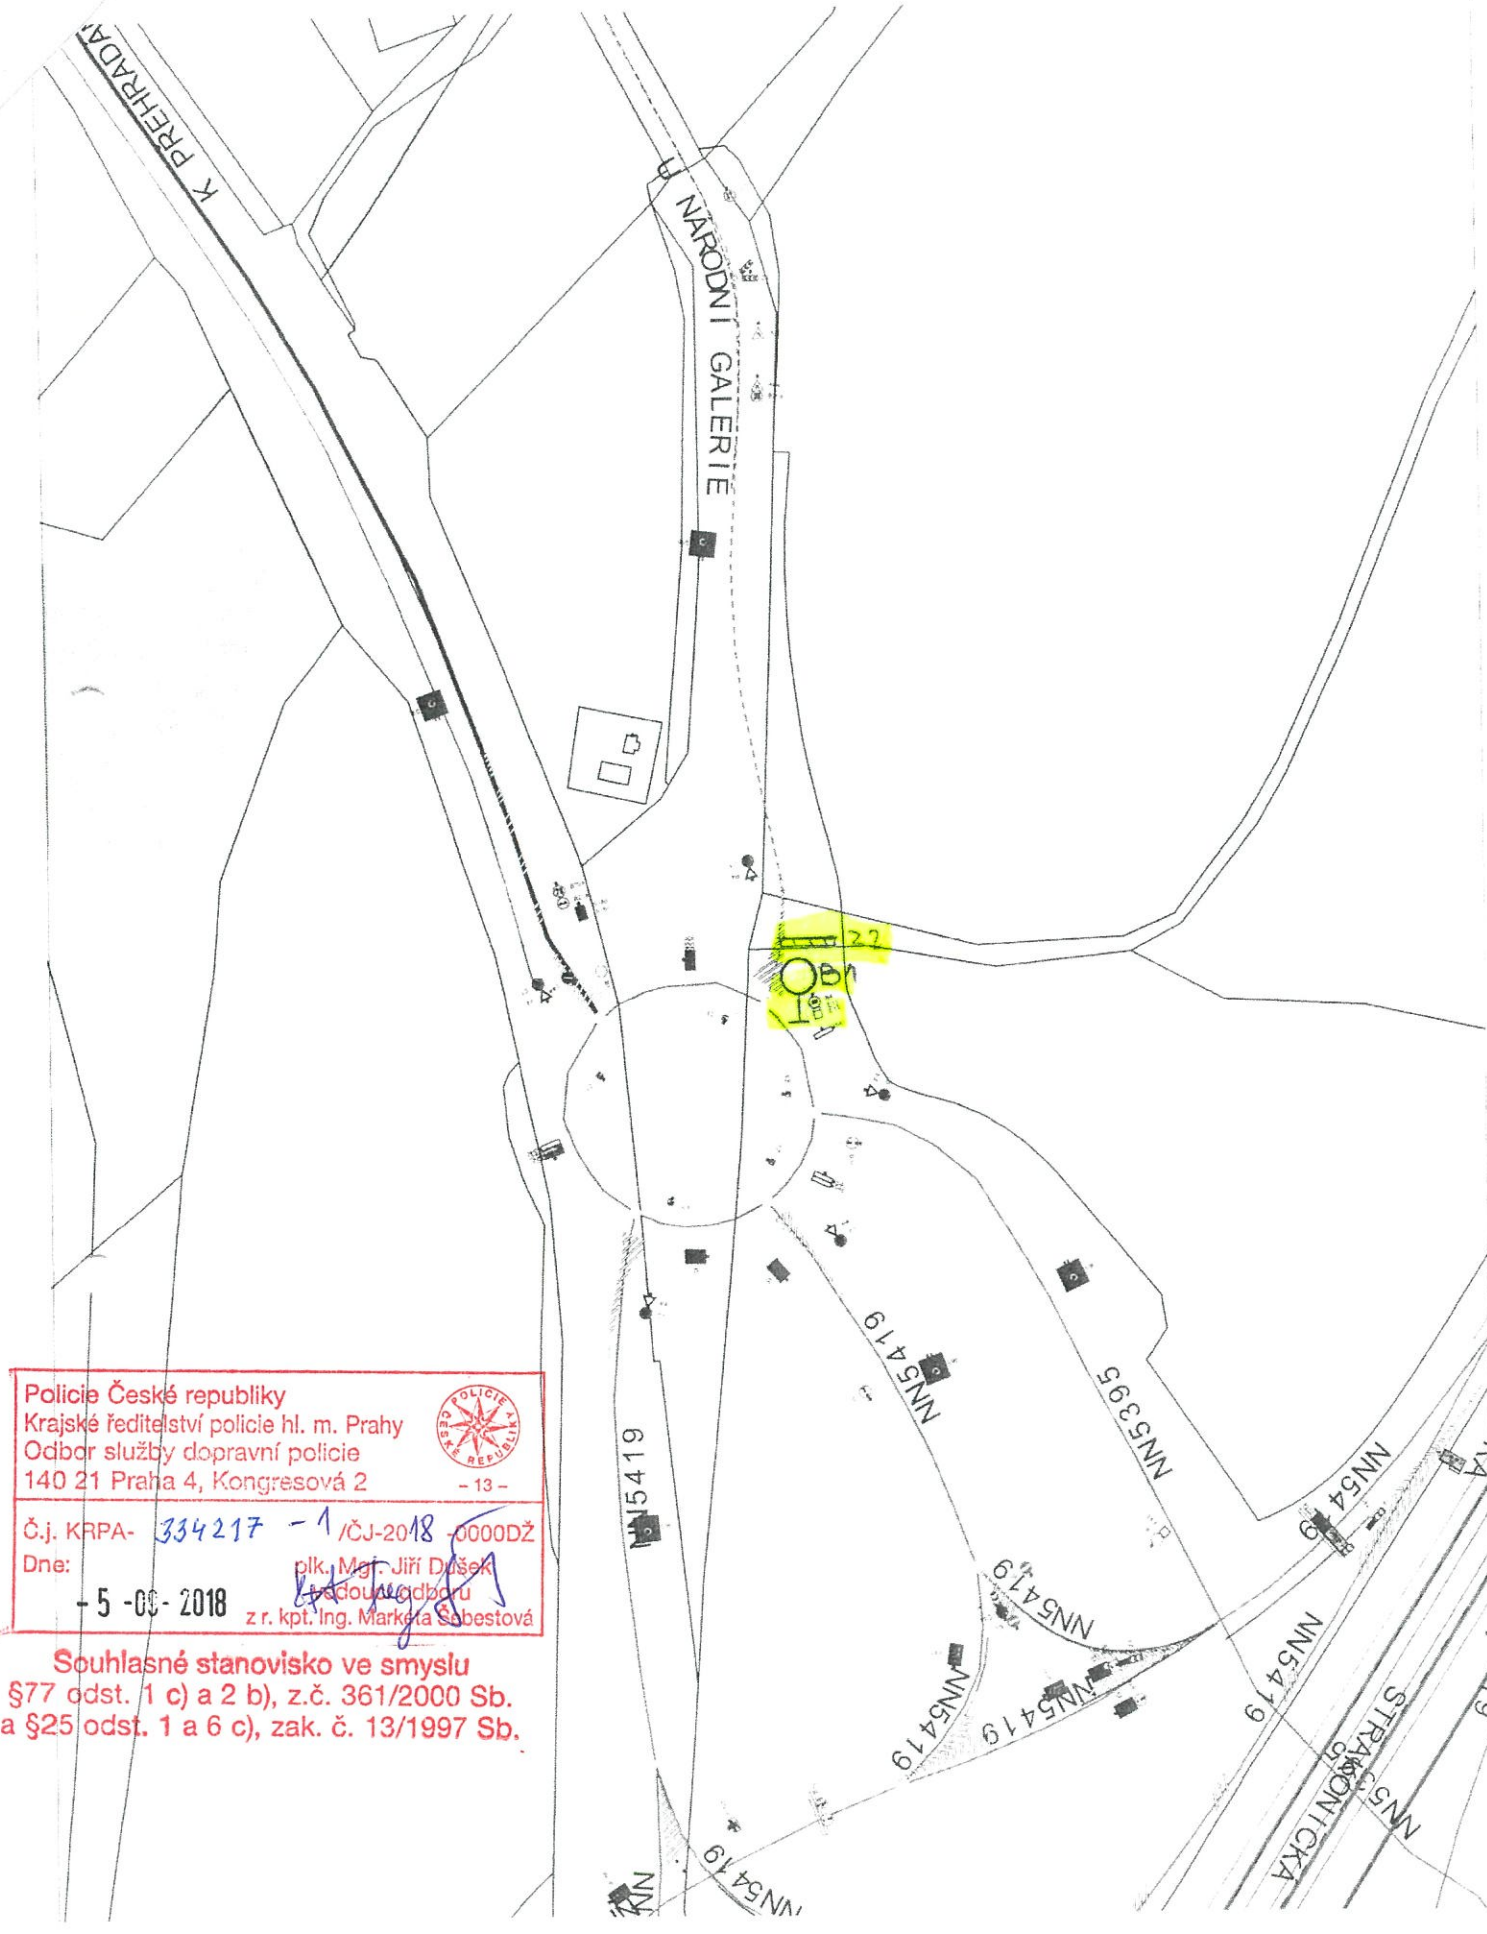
K PŘEHRADÁ

U NÁRODNÍ GALERIE

22

OB

NN5419

NN5395

NN5419

NN5419

NN5419

NN5419

NN5419

NN5419

NN5419

STRAKONICKÁ

NN5

Policie České republiky
Krajské ředitelství policie hl. m. Prahy
Odbor služby dopravní policie
140 21 Praha 4, Kongresová 2

POLICIE ČESKÉ REPUBLIKY

- 13 -

Č.j. KRPA- 334217 - 1 /ČJ-2018 -0000DŽ
Dne:

- 5 -0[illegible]- 2018

plk. Mgr. Jiří Dušek
vedoucí odboru
z r. kpt. Ing. Markéta Šebestová

Souhlasné stanovisko ve smyslu
§77 odst. 1 c) a 2 b), z.č. 361/2000 Sb.
a §25 odst. 1 a 6 c), zak. č. 13/1997 Sb.